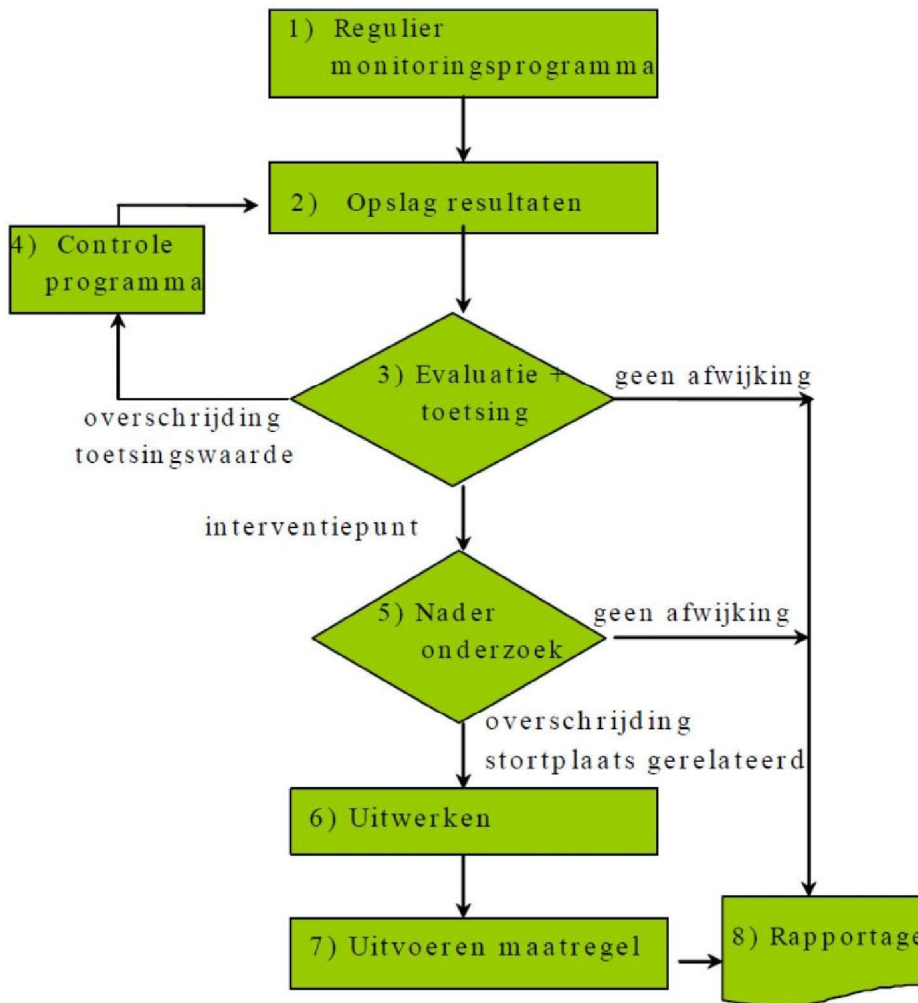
1) Regulier monitoringsprogramma

2) Opslag resultaten

4) Controle programma

3) Evaluatie + toetsing

geen afwijking

overschrijding toetsingswaarde

interventiepunt

5) Nader onderzoek

geen afwijking

overschrijding stortplaats gerelateerd

6) Uitwerken

7) Uitvoeren maatregel

8) Rapportage